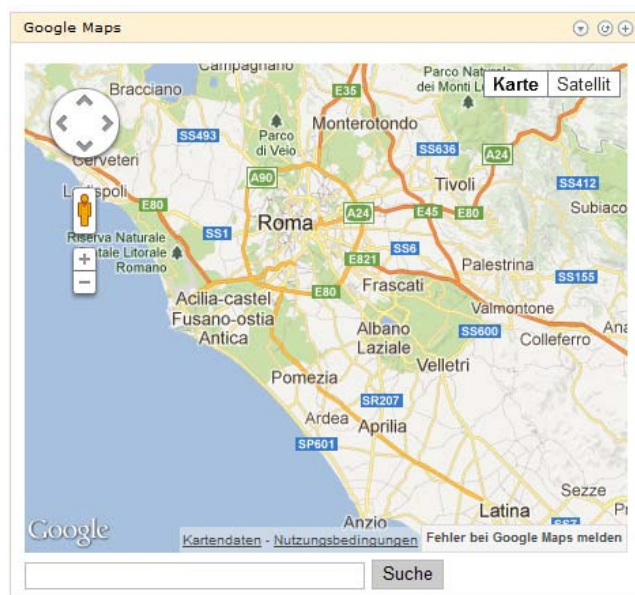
Google Maps

Karte Satellit

Campagnano
Parco Naturale dei Monti L
Bracciano
E35
Parco di Veio
Monterotondo
SS493
Cerveteri
SS636
A24
A90
Tivoli
SS412
Ladispoli
E80
Subiaco
E45
E80
Roma
A24
Riserva Naturale Statale Litorale Romano
SS1
SS6
E821
Palestrina
SS155
Frascati
E80
Valmontone
Acilia-castel Fusano-ostia Antica
SS600
Albano Laziale
Colleferro
Velletri
Pomezia
SR207
Ardea
Aprilia
SP601
Sezze
Latina
Anzio
Google
Kartendaten - Nutzungsbedingungen
Fehler bei Google Maps melden

Suche